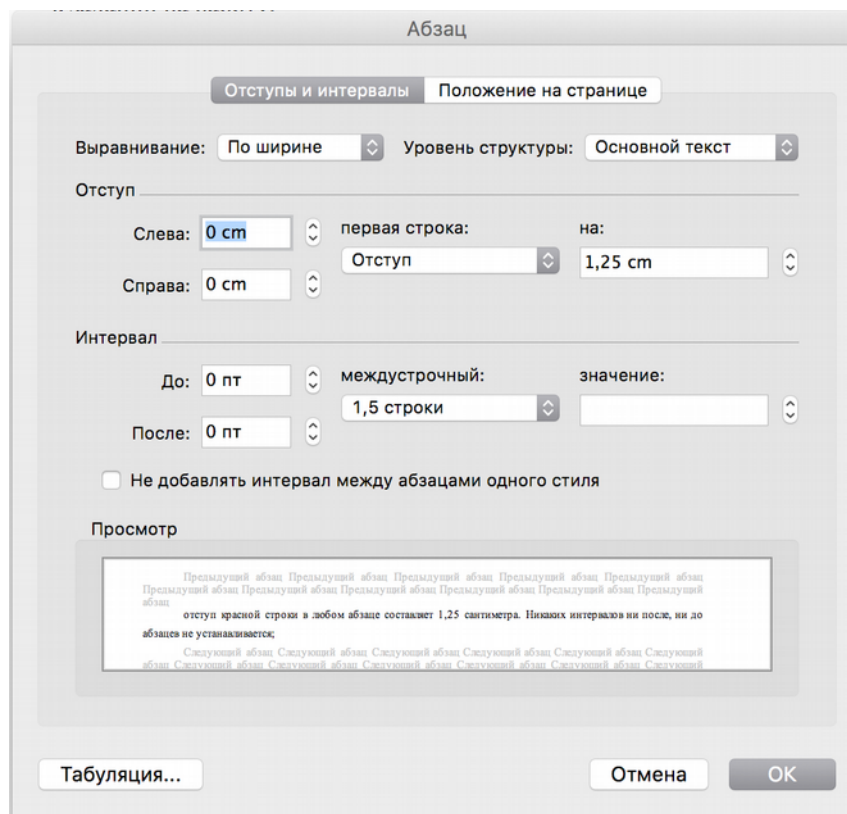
Абзац

Отступы и интервалы | Положение на странице

Выравнивание: По ширине | Уровень структуры: Основной текст

Отступ

Слева: 0 cm | первая строка: Отступ | на: 1,25 cm

Справа: 0 cm

Интервал

До: 0 пт | междустрочный: 1,5 строки | значение:

После: 0 пт

Не добавлять интервал между абзацами одного стиля

Просмотр

Предыдущий абзац Предыдущий абзац Предыдущий абзац Предыдущий абзац Предыдущий абзац Предыдущий абзац Предыдущий абзац Предыдущий абзац Предыдущий абзац Предыдущий абзац Предыдущий абзац

отступ красной строки в любом абзаце составляет 1,25 сантиметра. Никаких интервалов ни после, ни до абзацев не устанавливается;

Следующий абзац Следующий абзац Следующий абзац Следующий абзац Следующий абзац Следующий абзац Следующий абзац Следующий абзац Следующий абзац Следующий абзац Следующий абзац

Табуляция...

Отмена

OK